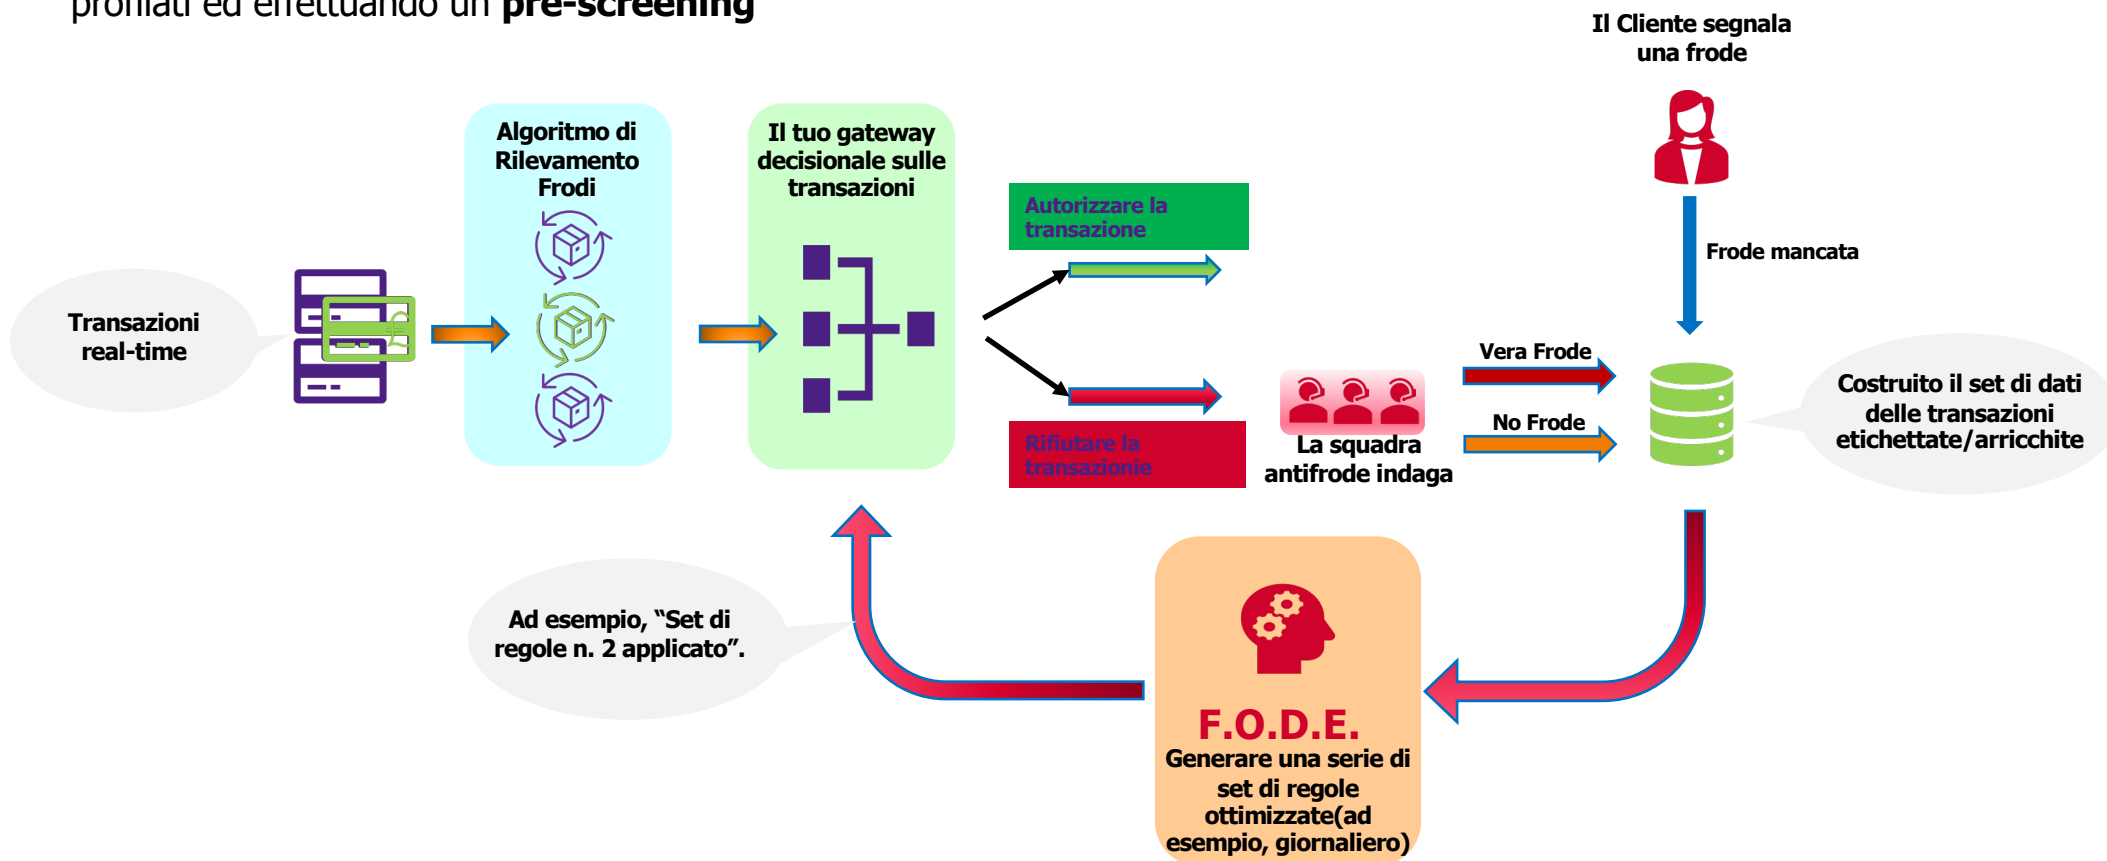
profilati ed effettuando un **pre-screening**

Il Cliente segnala una frode

Algoritmo di Rilevamento Frodi

Il tuo gateway decisionale sulle transazioni

Autorizzare la transazione

Frode mancata

Transazioni real-time

Vera Frode

No Frode

Costruito il set di dati delle transazioni etichettate/arricchite

Rifiutare la transazionie

La squadra antifrode indaga

Ad esempio, "Set di regole n. 2 applicato".

F.O.D.E.

Generare una serie di set di regole ottimizzate(ad esempio, giornaliero)